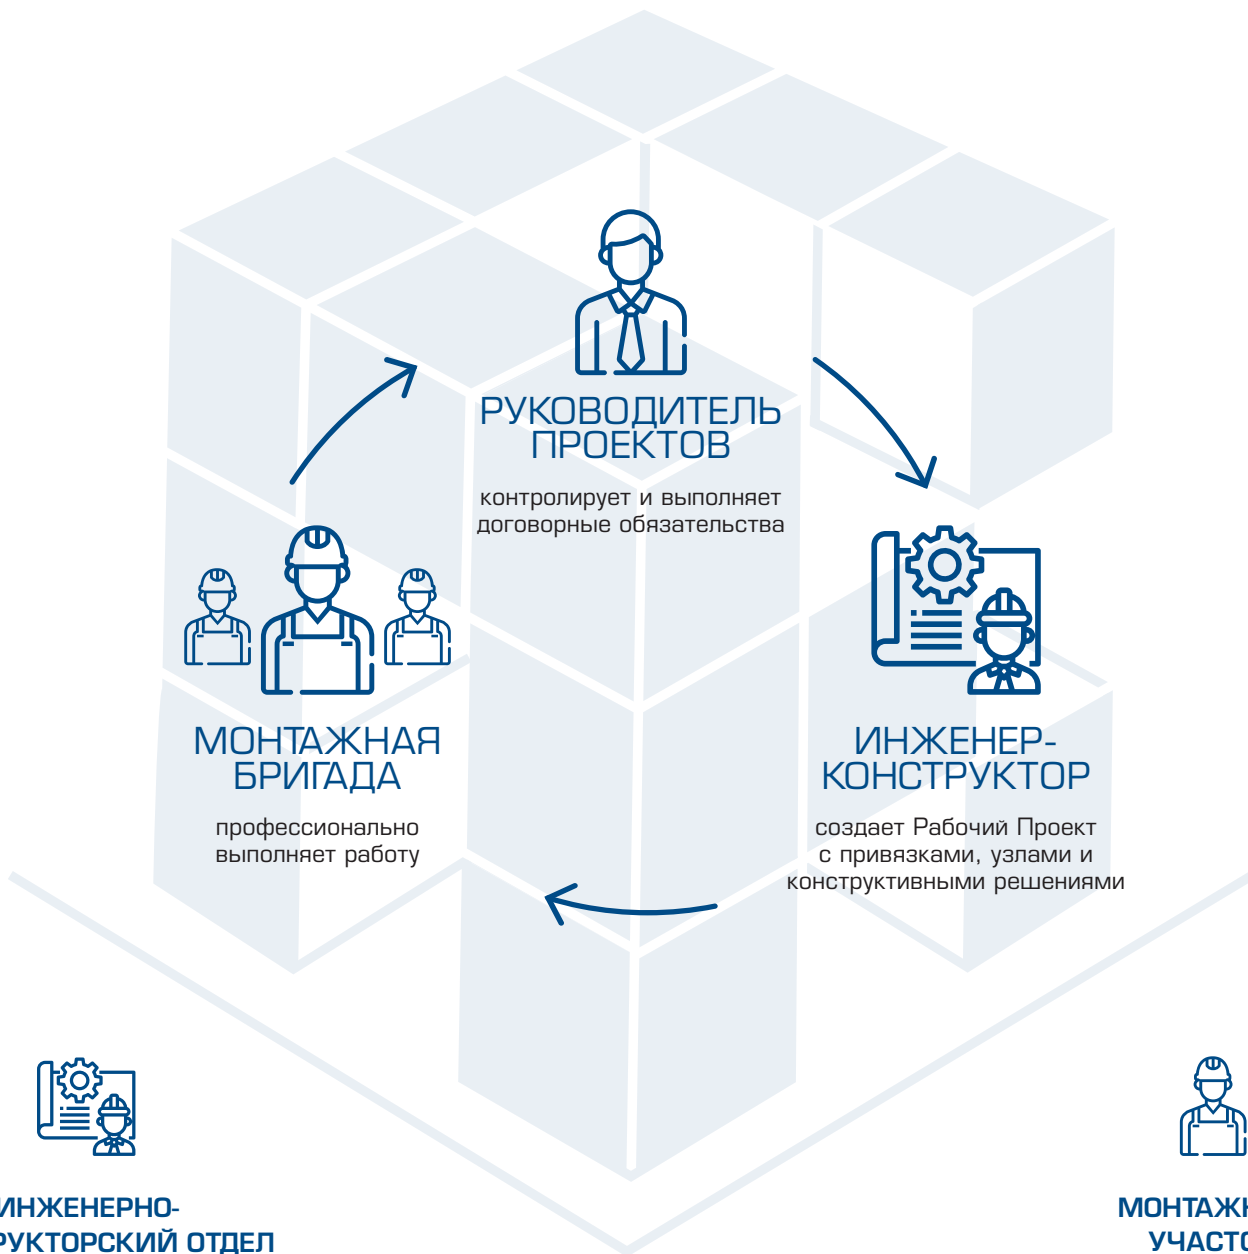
РУКОВОДИТЕЛЬ ПРОЕКТОВ

контролирует и выполняет договорные обязательства

МОНТАЖНАЯ БРИГАДА

профессионально выполняет работу

ИНЖЕНЕР-КОНСТРУКТОР

создает Рабочий Проект с привязками, узлами и конструктивными решениями

ИНЖЕНЕРНО-
РУКТОРСКИЙ ОТДЕЛ

МОНТАЖ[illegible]
УЧАСТ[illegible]